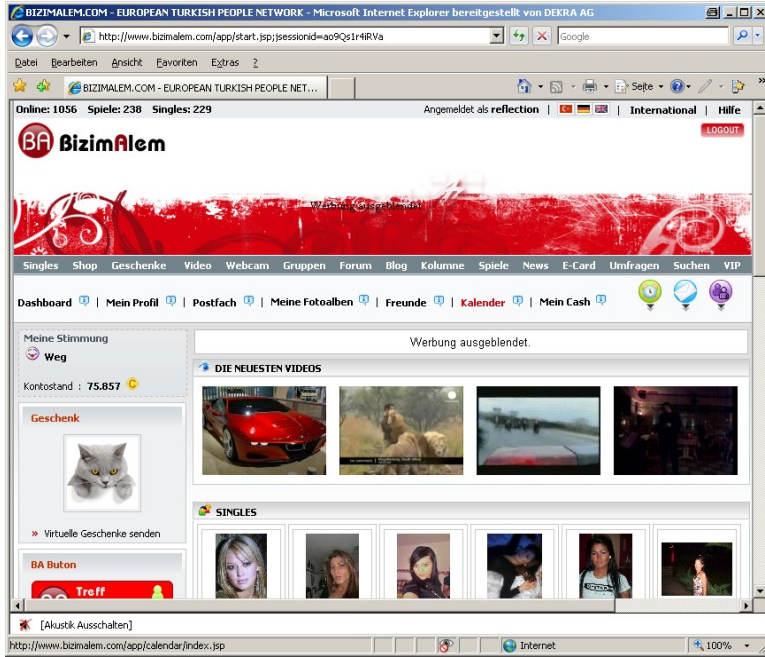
BIZIMALEM.COM - EUROPEAN TURKISH PEOPLE NETWORK - Microsoft Internet Explorer bereitgestellt von DEKRA AG

http://www.bizimalem.com/app/start.jsp;jsessionid=ao9Qs1r4iRVa

Google

Datei Bearbeiten Ansicht Favoriten Extras ?

BIZIMALEM.COM - EUROPEAN TURKISH PEOPLE NET...

Seite

Online: 1056 Spiele: 238 Singles: 229

Angemeldet als reflection | International | Hilfe

BA BizimAlem

LOGOUT

Werbung ausgeblendet

Singles Shop Geschenke Video Webcam Gruppen Forum Blog Kolumne Spiele News E-Card Umfragen Suchen VIP

Dashboard | Mein Profil | Postfach | Meine Fotoalben | Freunde | Kalender | Mein Cash

Meine Stimmung

Weg

Kontostand : 75.857

Geschenk

» Virtuelle Geschenke senden

BA Buton

Treff

Werbung ausgeblendet.

DIE NEUESTEN VIDEOS

SINGLES

[Akustik Ausschalten]

http://www.bizimalem.com/app/calendar/index.jsp

Internet

100%